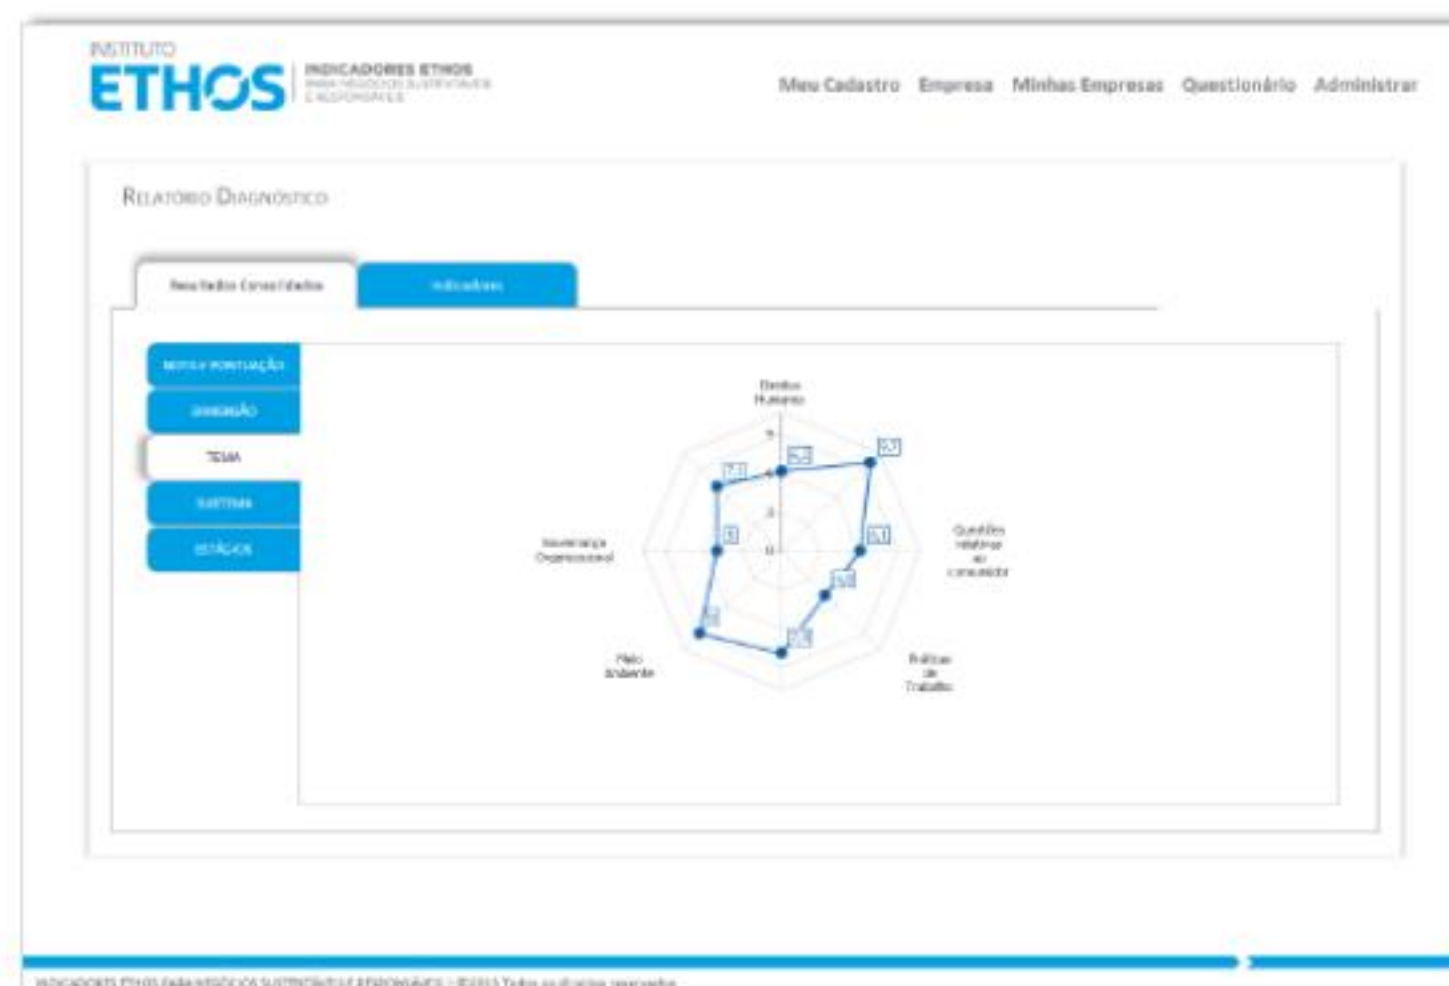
INSTITUTO
ETHOS
INDICADORES ETHOS
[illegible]

Meu Cadastro Empresa Minhas Empresas Questionário Administrar

Relatório Diagnóstico

Resultados Consolidados
Indicadores

NOTA E PONTUAÇÃO
DIMENSÃO
TEMA
SUBTEMA
ESTÁGIOS

Direitos Humanos
Questões relativas ao consumidor
Práticas de Trabalho
Meio Ambiente
Governança Organizacional

5
4
2
0

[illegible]
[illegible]
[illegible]
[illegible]
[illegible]
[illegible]
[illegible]
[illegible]

INDICADORES ETHOS PARA NEGÓCIOS SUSTENTÁVEIS E RESPONSÁVEIS | ©2013 Todos os direitos reservados